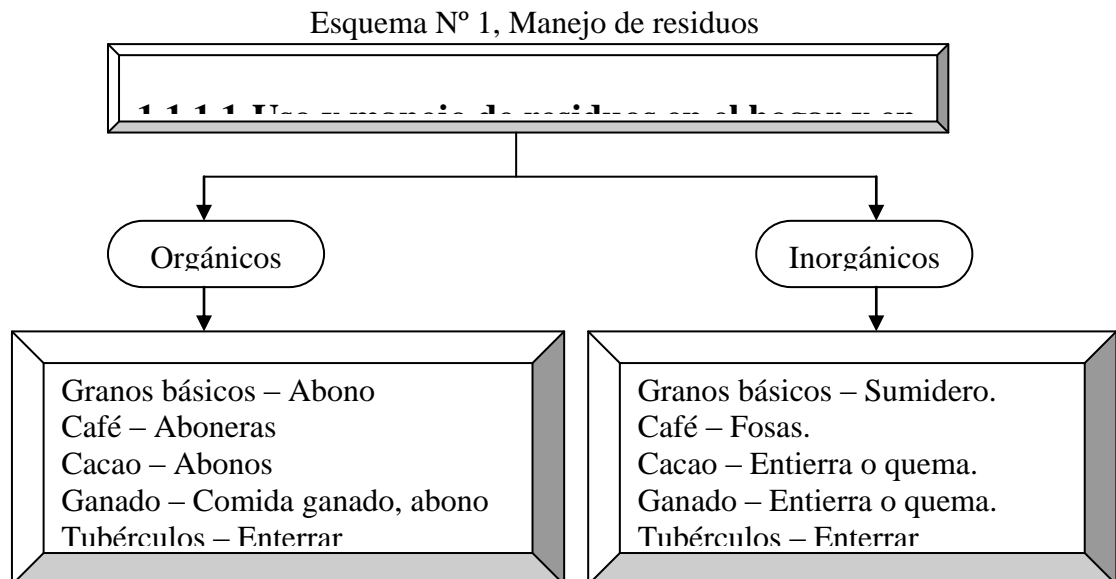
Esquema Nº 1, Manejo de residuos

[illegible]

Orgánicos

Inorgánicos

Granos básicos – Abono
Café – Aboneras
Cacao – Abonos
Ganado – Comida ganado, abono
Tubérculos – Enterrar

Granos básicos – Sumidero.
Café – Fosas.
Cacao – Entierra o quema.
Ganado – Entierra o quema.
Tubérculos – Enterrar